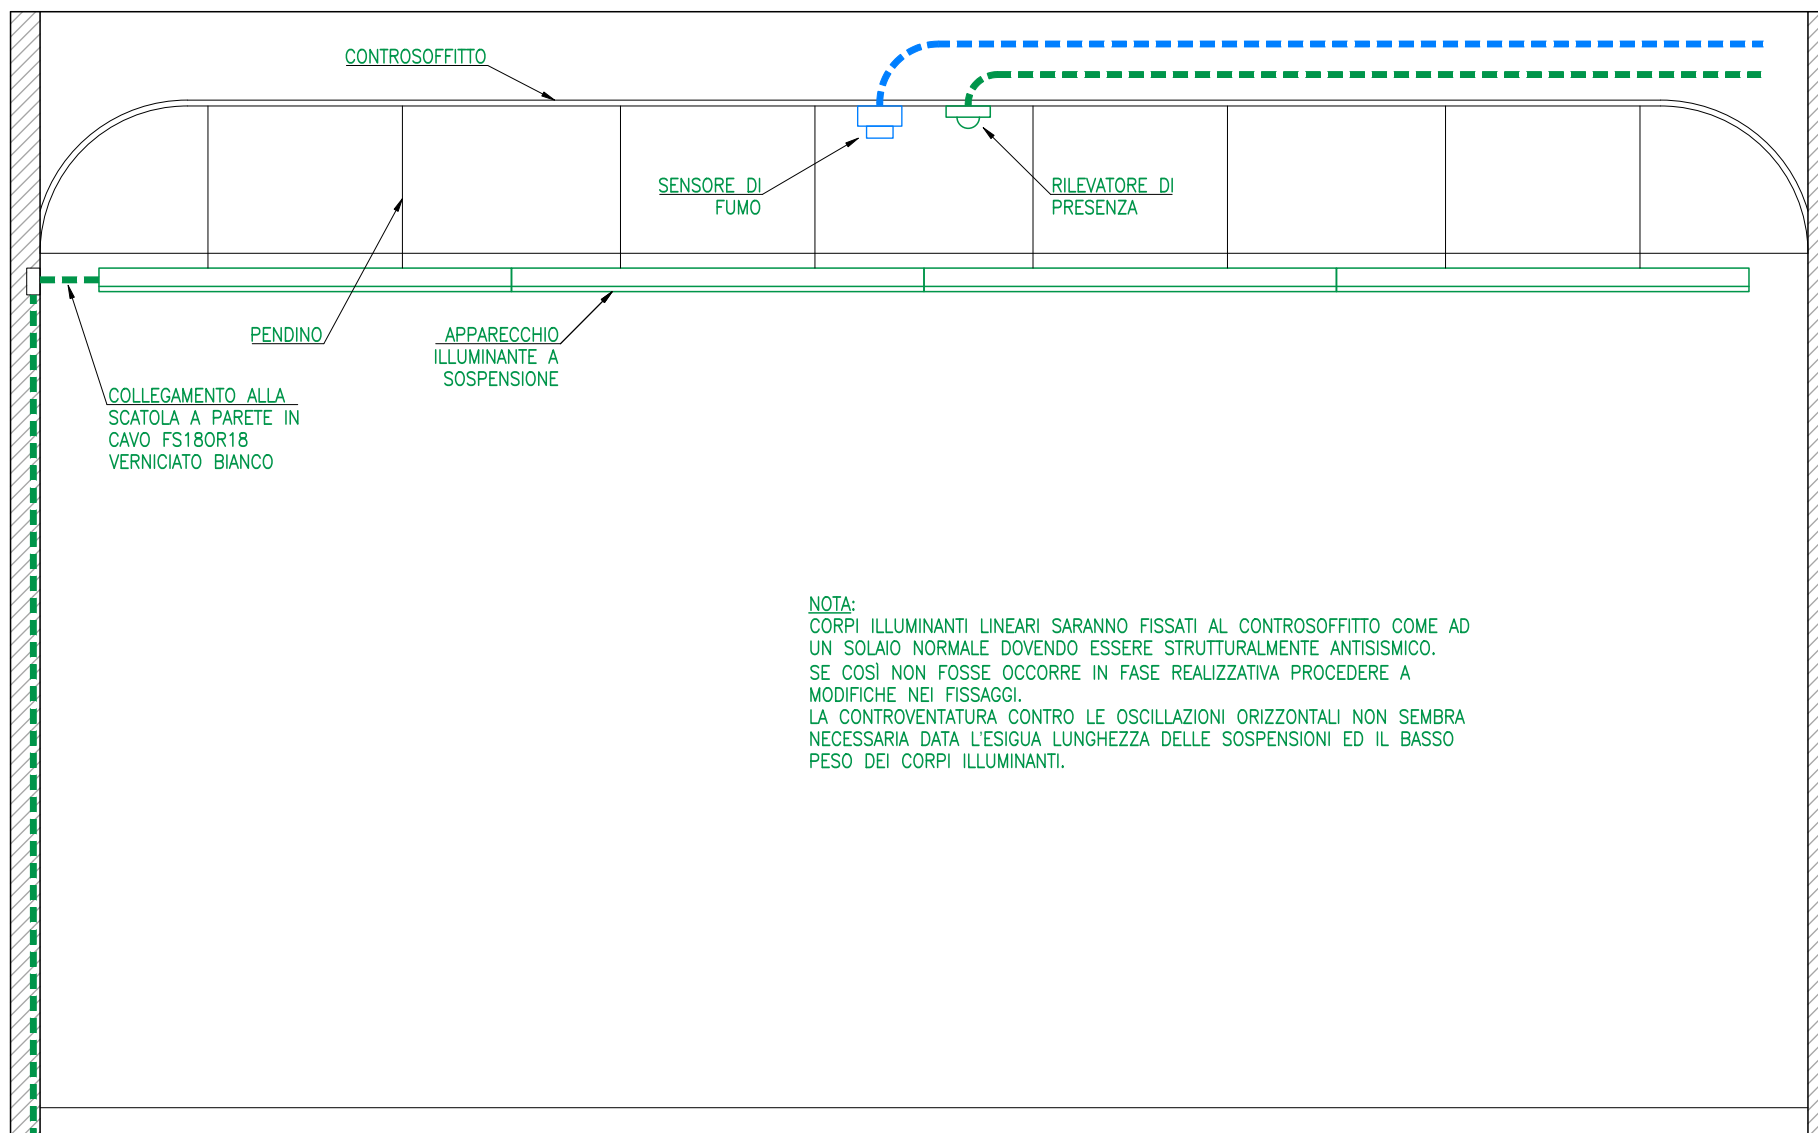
CONTROSOFFITTO

SENSORE DI FUMO

RILEVATORE DI PRESENZA

PENDINO

APPARECCHIO ILLUMINANTE A SOSPENSIONE

COLLEGAMENTO ALLA SCATOLA A PARETE IN CAVO FS18OR18 VERNICIATO BIANCO

NOTA:
CORPI ILLUMINANTI LINEARI SARANNO FISSATI AL CONTROSOFFITTO COME AD UN SOLAIO NORMALE DOVENDO ESSERE STRUTTURALMENTE ANTISISMICO.
SE COSÌ NON FOSSE OCCORRE IN FASE REALIZZATIVA PROCEDERE A MODIFICHE NEI FISSAGGI.
LA CONTROVENTATURA CONTRO LE OSCILLAZIONI ORIZZONTALI NON SEMBRA NECESSARIA DATA L'ESIGUA LUNGHEZZA DELLE SOSPENSIONI ED IL BASSO PESO DEI CORPI ILLUMINANTI.